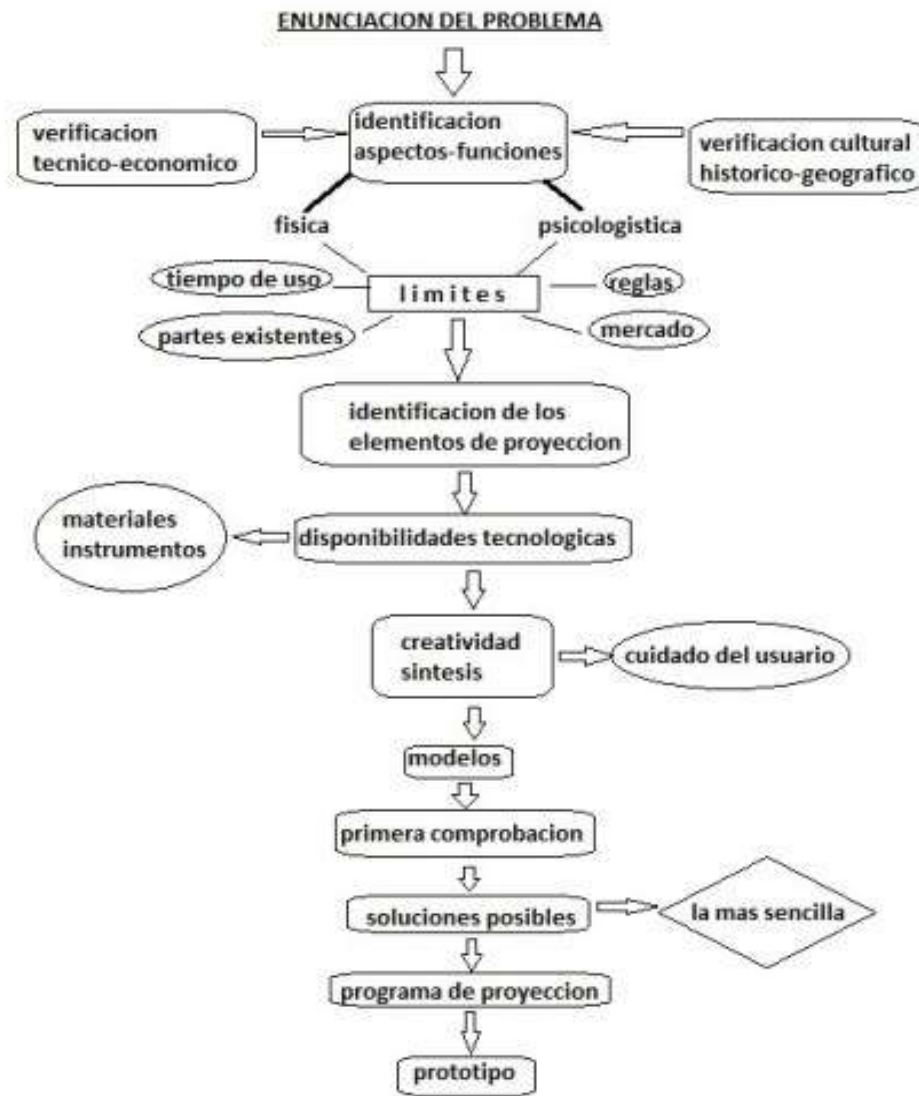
ENUNCIACION DEL PROBLEMA

verificacion tecnico-economico

identificacion aspectos-funciones

verificacion cultural historico-geografico

fisica

psicologistica

tiempo de uso

limites

reglas

partes existentes

mercado

identificacion de los elementos de proyeccion

materiales instrumentos

disponibilidades tecnologicas

creatividad sintesis

cuidado del usuario

modelos

primera comprobacion

soluciones posibles

la mas sencilla

programa de proyeccion

prototipo